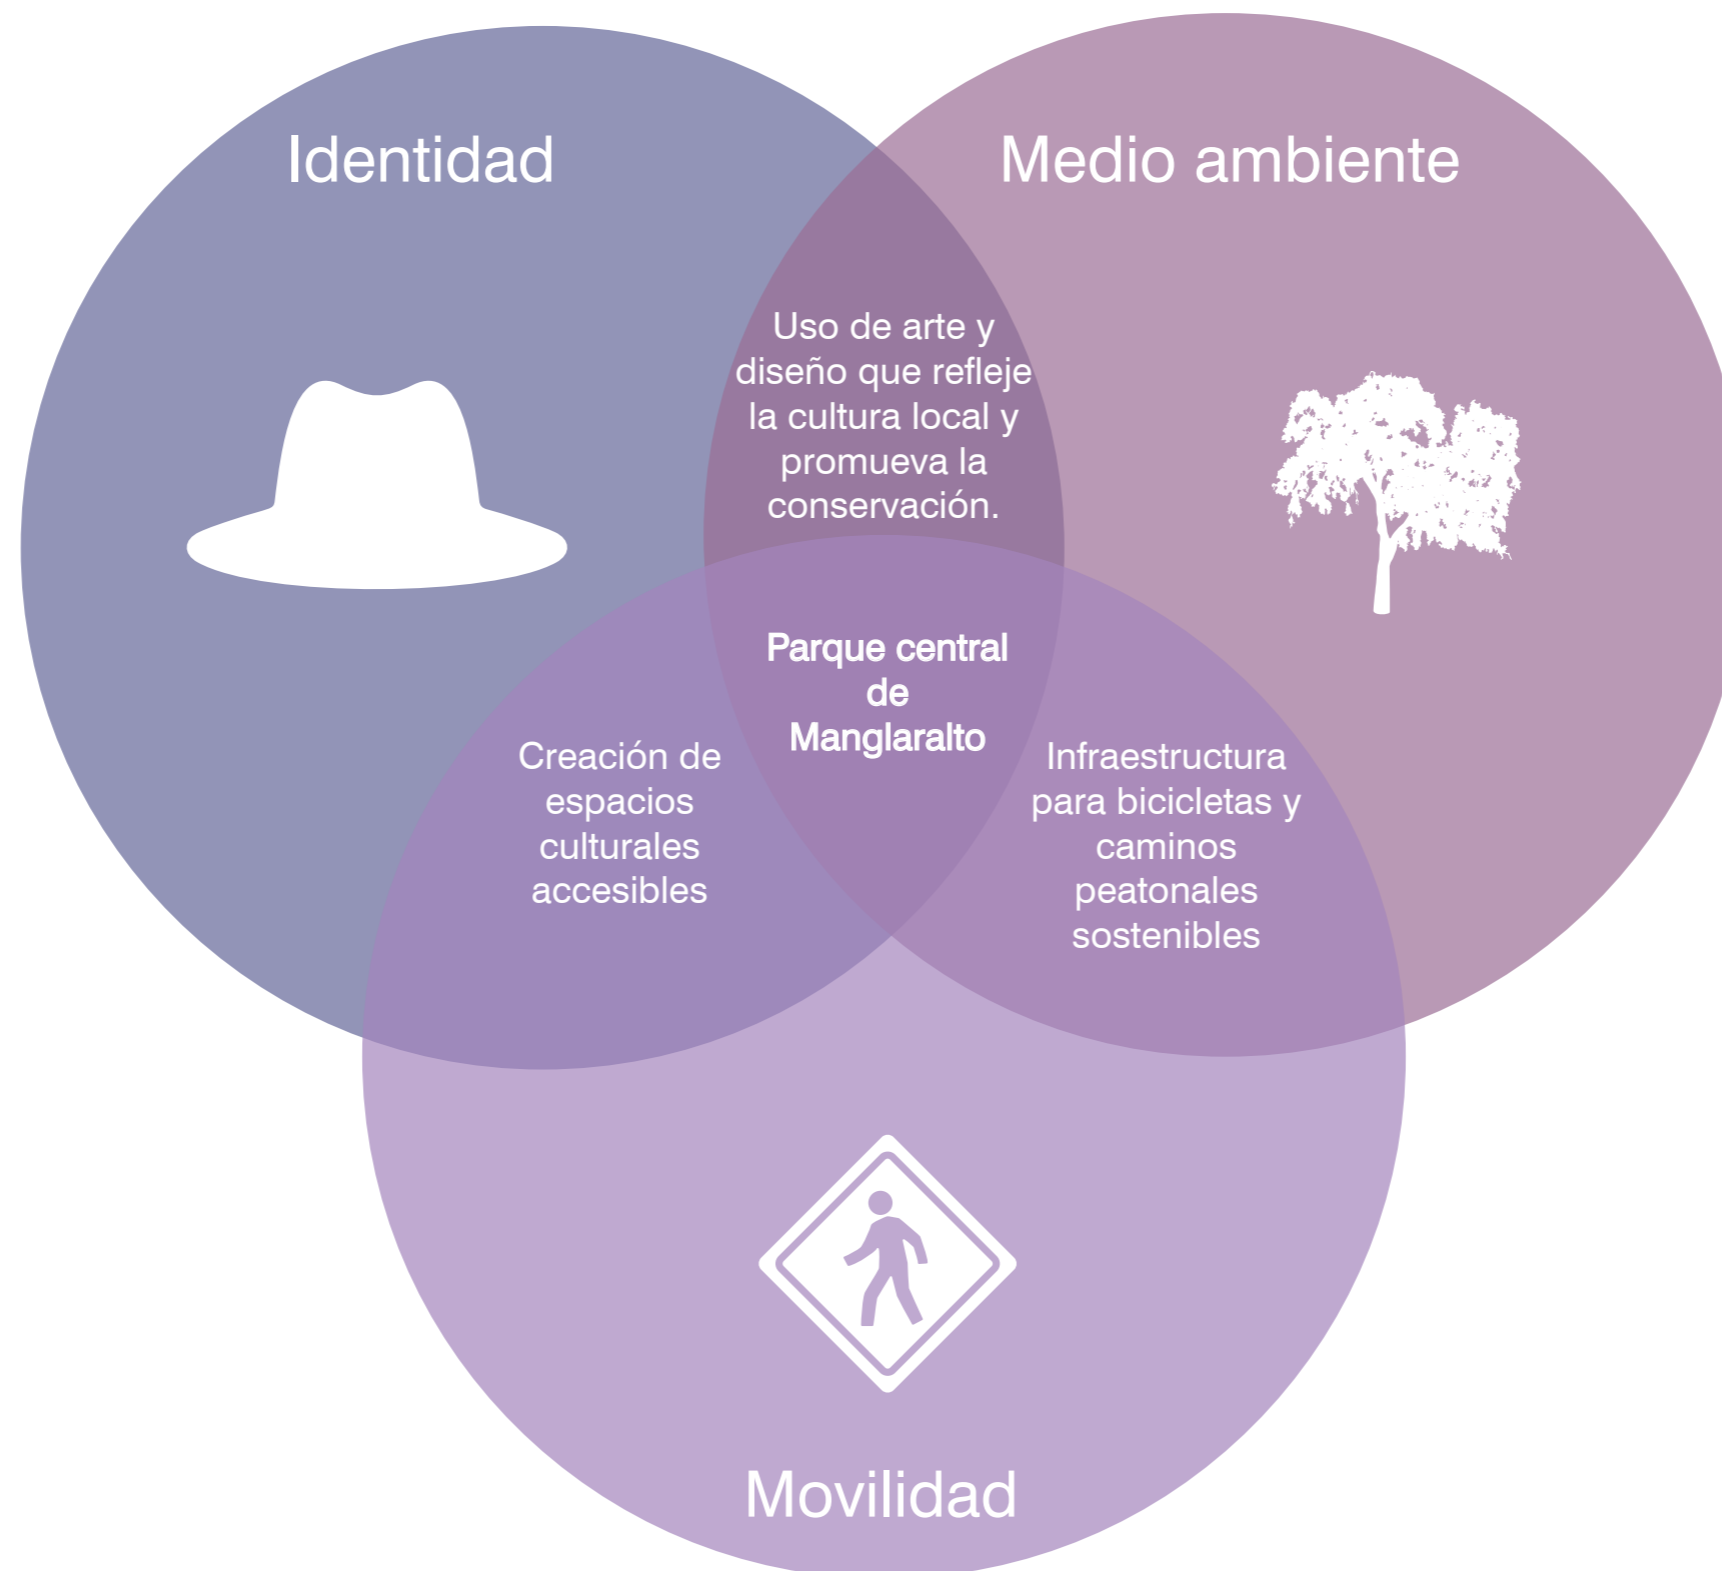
Identidad

Medio ambiente

Uso de arte y diseño que refleje la cultura local y promueva la conservación.

Parque central de Manglaralto

Creación de espacios culturales accesibles

Infraestructura para bicicletas y caminos peatonales sostenibles

Movilidad